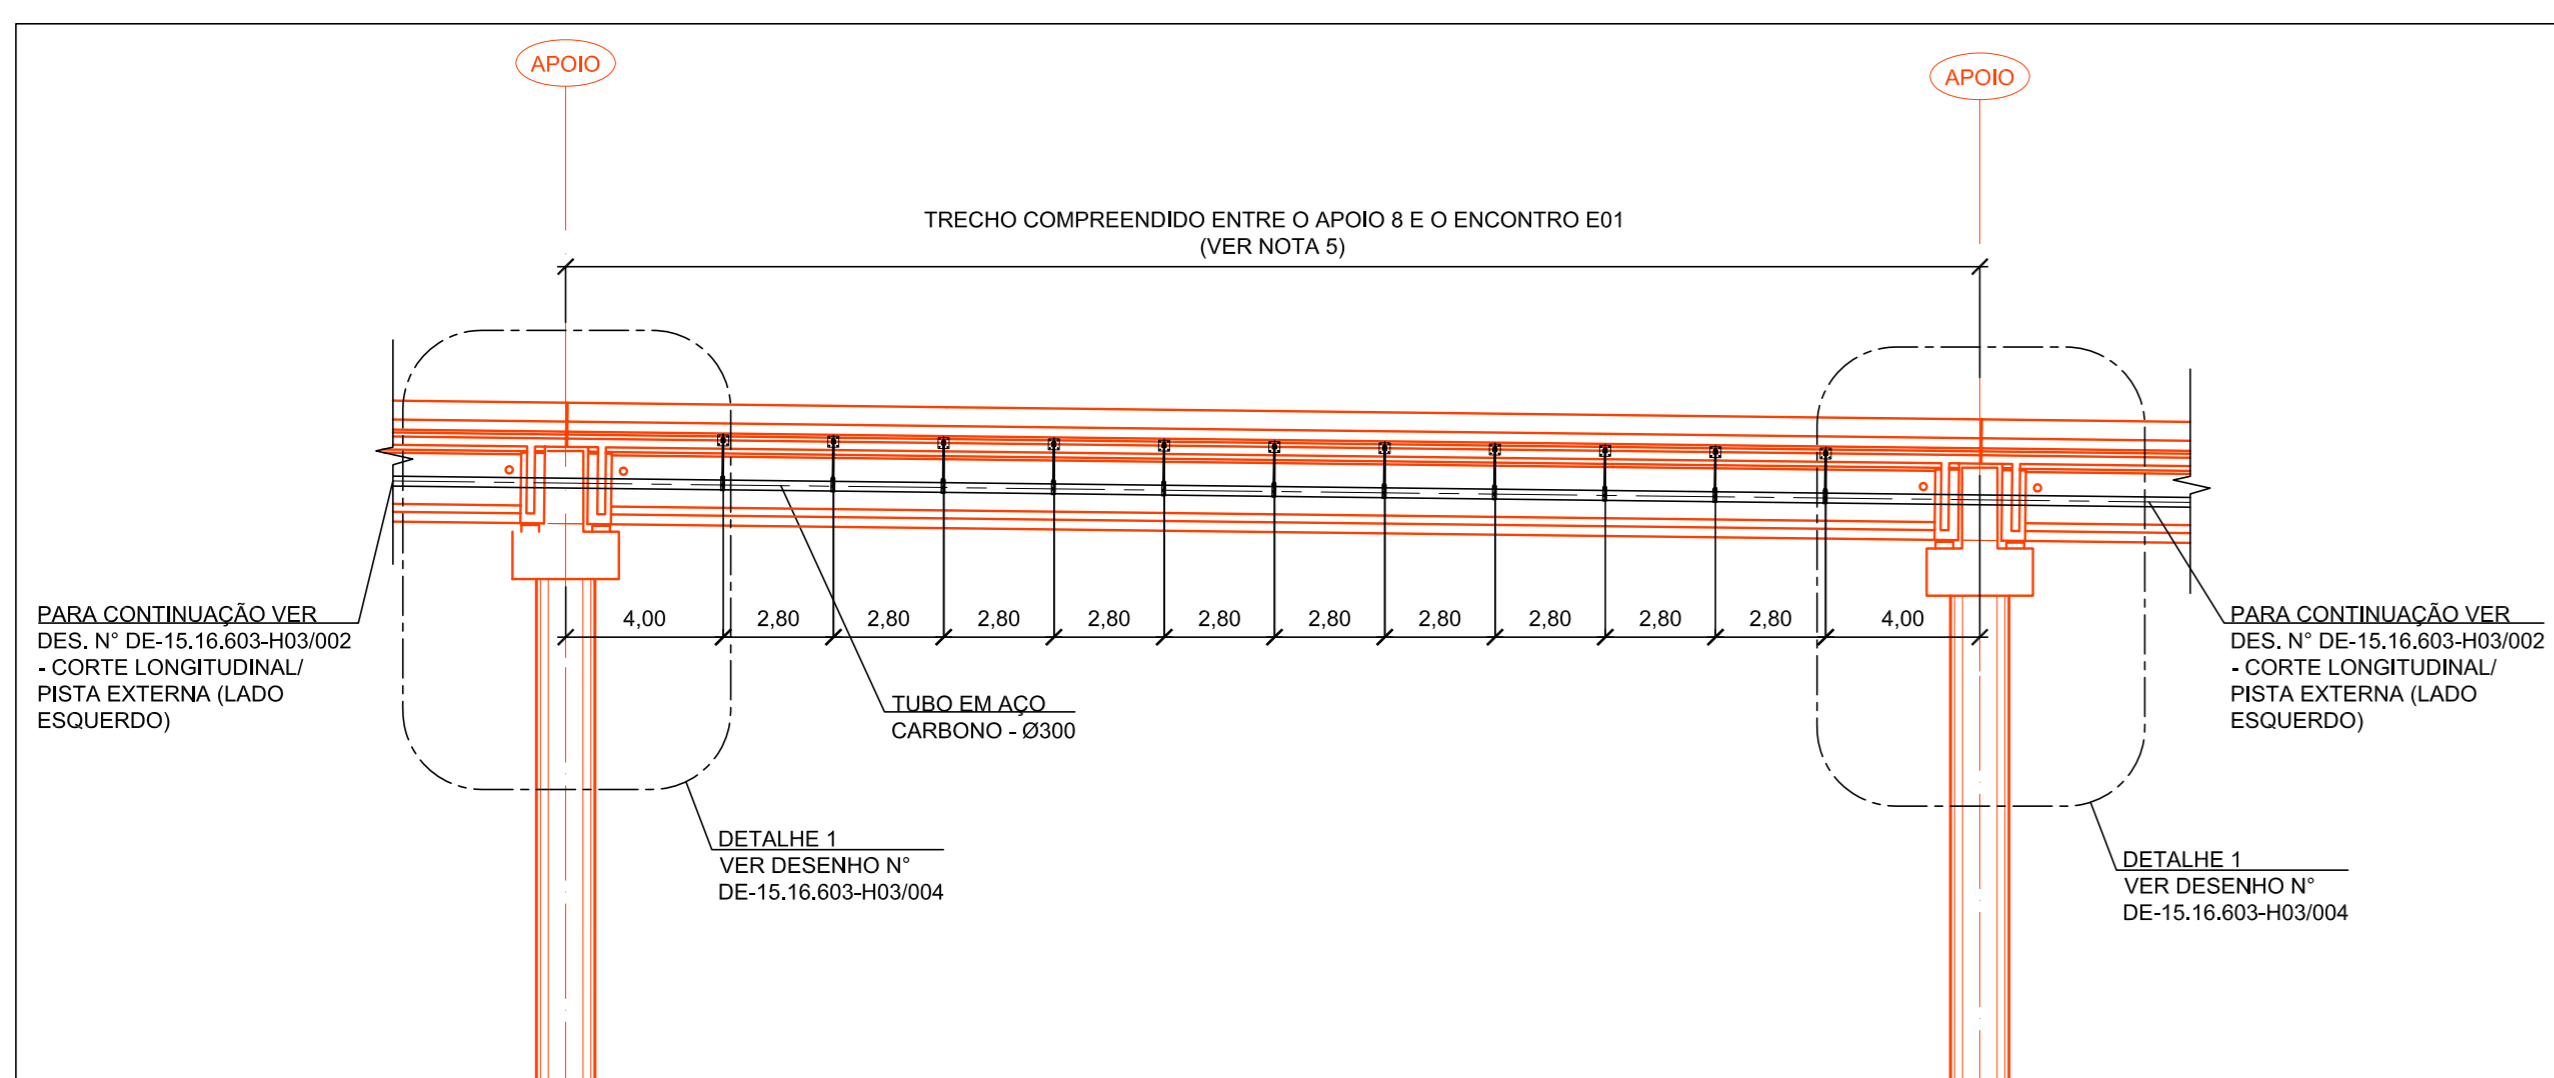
APOIO

APOIO

TRECHO COMPREENDIDO ENTRE O APOIO 8 E O ENCONTRO E01
(VER NOTA 5)

4,00 2,80 2,80 2,80 2,80 2,80 2,80 2,80 2,80 2,80 2,80 4,00

PARA CONTINUAÇÃO VER DES. N° DE-15.16.603-H03/002 - CORTE LONGITUDINAL/ PISTA EXTERNA (LADO ESQUERDO)

TUBO EM AÇO CARBONO - Ø300

PARA CONTINUAÇÃO VER DES. N° DE-15.16.603-H03/002 - CORTE LONGITUDINAL/ PISTA EXTERNA (LADO ESQUERDO)

DETALHE 1
VER DESENHO N°
DE-15.16.603-H03/004

DETALHE 1
VER DESENHO N°
DE-15.16.603-H03/004